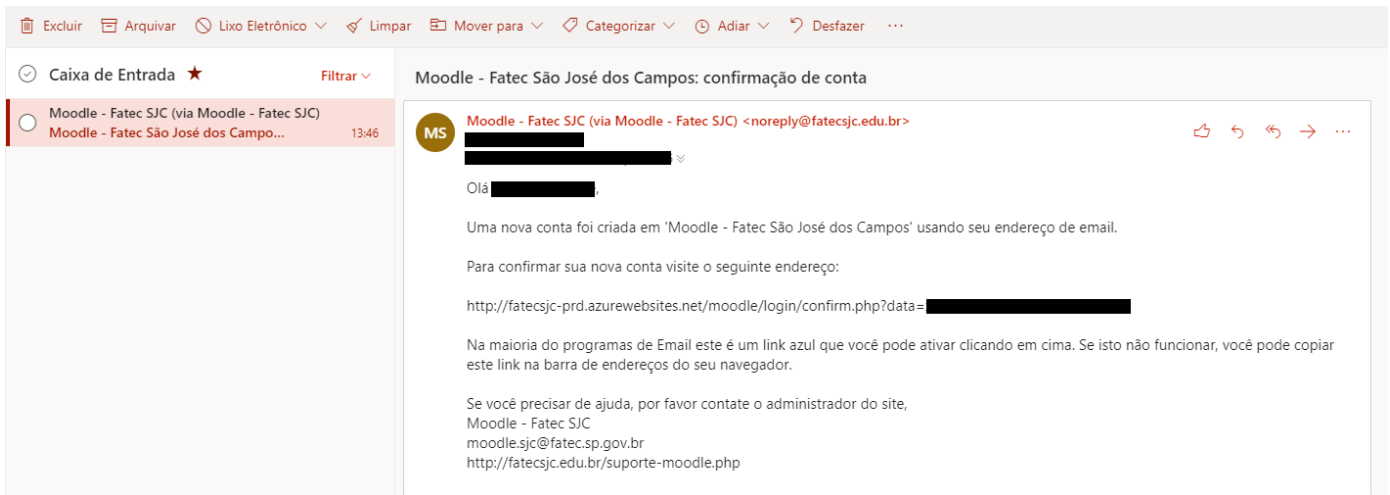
Excluir Arquivar Lixo Eletrônico Limpar Mover para Categorizar Adiar Desfazer ···

Caixa de Entrada ★ Filtrar

Moodle - Fatec SJC (via Moodle - Fatec SJC)
Moodle - Fatec São José dos Campo... 13:46

Moodle - Fatec São José dos Campos: confirmação de conta

MS
Moodle - Fatec SJC (via Moodle - Fatec SJC) <noreply@fatecsjc.edu.br>
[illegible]
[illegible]

Olá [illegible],

Uma nova conta foi criada em 'Moodle - Fatec São José dos Campos' usando seu endereço de email.

Para confirmar sua nova conta visite o seguinte endereço:

http://fatecsjc-prd.azurewebsites.net/moodle/login/confirm.php?data=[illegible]

Na maioria do programas de Email este é um link azul que você pode ativar clicando em cima. Se isto não funcionar, você pode copiar este link na barra de endereços do seu navegador.

Se você precisar de ajuda, por favor contate o administrador do site,
Moodle - Fatec SJC
moodle.sjc@fatec.sp.gov.br
http://fatecsjc.edu.br/suporte-moodle.php